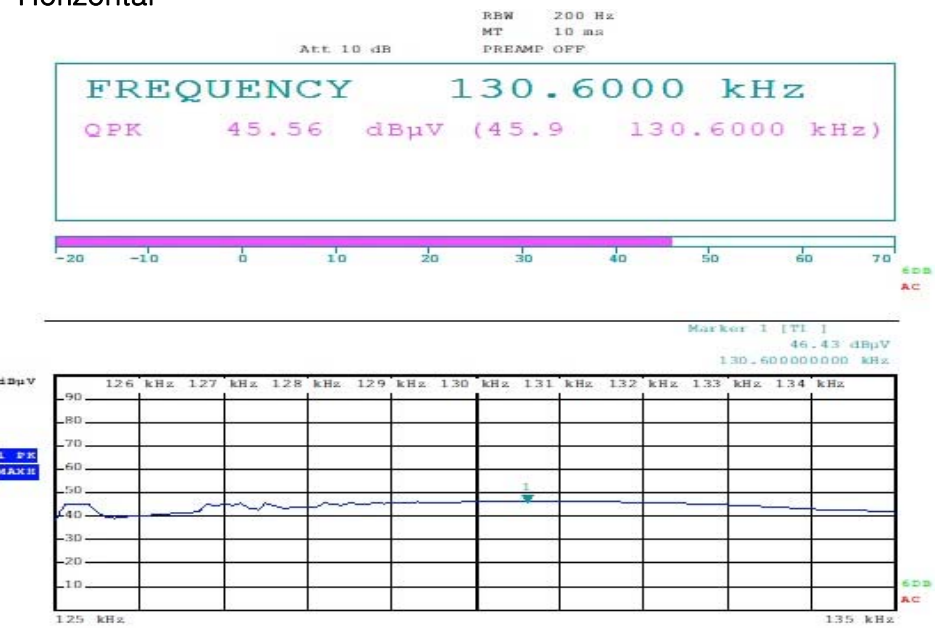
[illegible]

RBW 200 Hz
MT 10 ms
Att 10 dB PREAMP OFF

FREQUENCY 130.6000 kHz

QPK 45.56 dBµV (45.9 130.6000 kHz)

-20 -10 0 10 20 30 40 50 60 70

6DB
AC

Marker 1 [T1 ]
46.43 dBµV
130.600000000 kHz

dBµV

126 kHz 127 kHz 128 kHz 129 kHz 130 kHz 131 kHz 132 kHz 133 kHz 134 kHz

90
80
70
60
50
40
30
20
10

1 PK
MAXH

1

6DB
AC

125 kHz

135 kHz